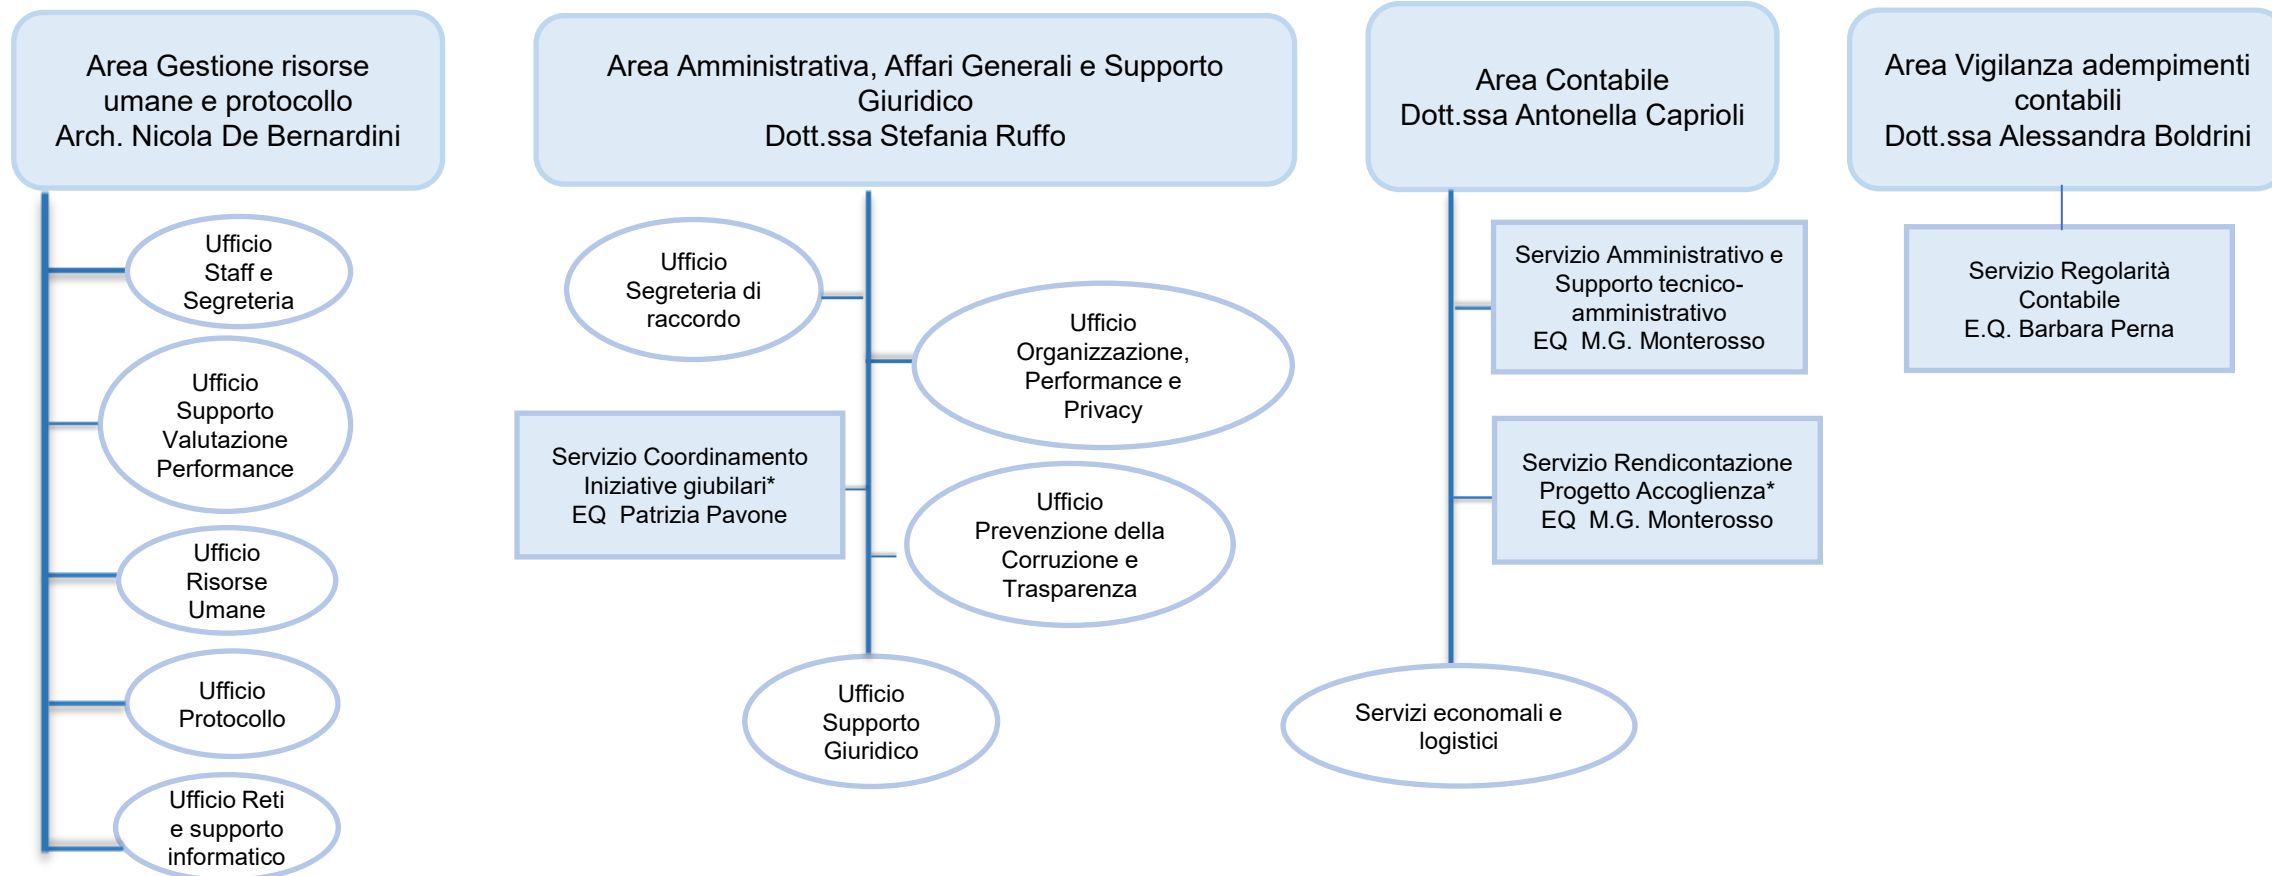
Area Gestione risorse umane e protocollo
Arch. Nicola De Bernardini

Ufficio Staff e Segreteria

Ufficio Supporto Valutazione Performance

Ufficio Risorse Umane

Ufficio Protocollo

Ufficio Reti e supporto informatico

Area Amministrativa, Affari Generali e Supporto Giuridico
Dott.ssa Stefania Ruffo

Ufficio Segreteria di raccordo

Ufficio Organizzazione, Performance e Privacy

Servizio Coordinamento Iniziative giubilari*
EQ Patrizia Pavone

Ufficio Prevenzione della Corruzione e Trasparenza

Ufficio Supporto Giuridico

Area Contabile
Dott.ssa Antonella Caprioli

Servizio Amministrativo e Supporto tecnico-amministrativo
EQ M.G. Monterosso

Servizio Rendicontazione Progetto Accoglienza*
EQ M.G. Monterosso

Servizi economali e logistici

Area Vigilanza adempimenti contabili
Dott.ssa Alessandra Boldrini

Servizio Regolarità Contabile
E.Q. Barbara Perna